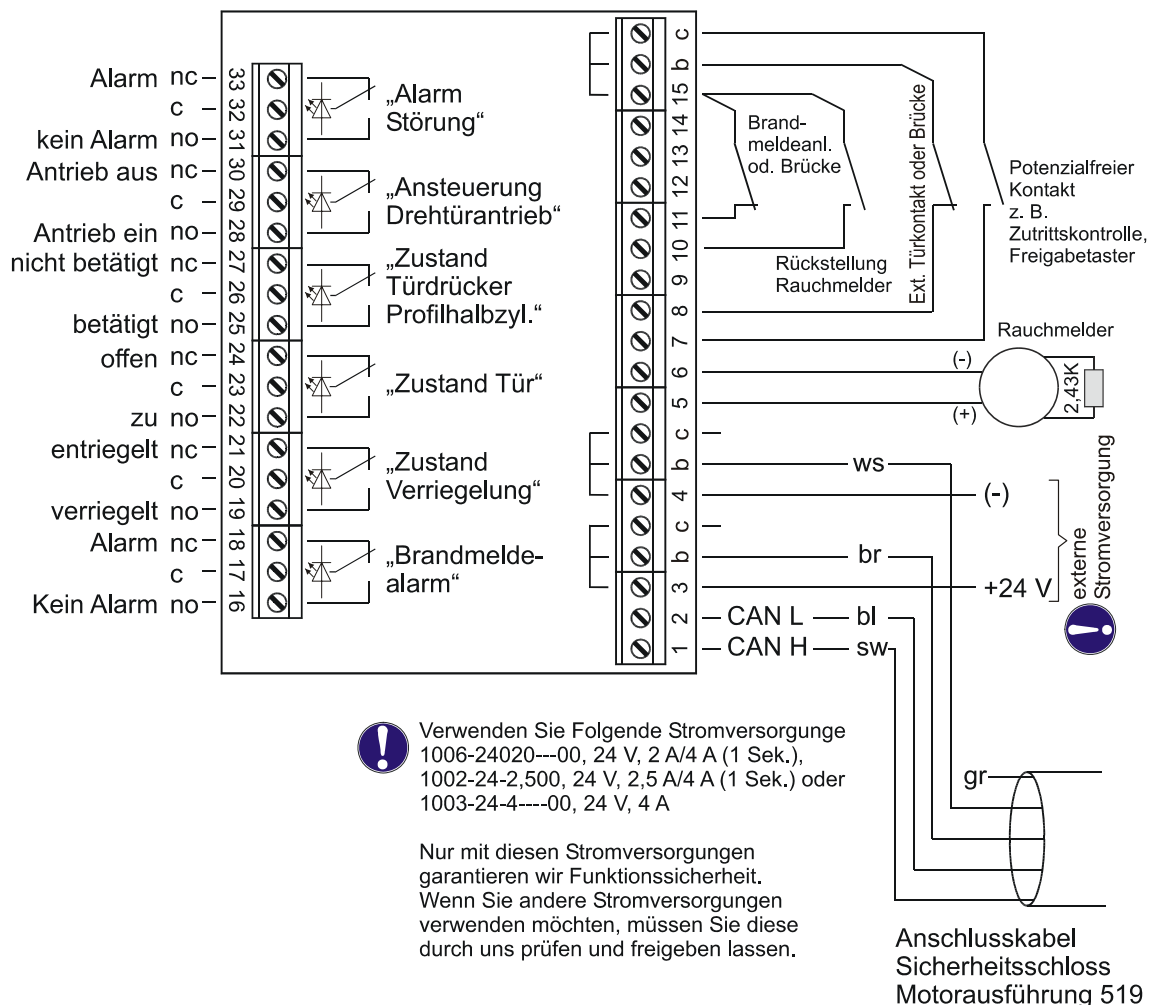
Alarm nc
c
kein Alarm no
Antrieb aus nc
c
Antrieb ein no
nicht betätigt nc
c
betätigt no
offen nc
c
zu no
entriegelt nc
c
verriegelt no
Alarm nc
c
Kein Alarm no

33 32 31 30 29 28 27 26 25 24 23 22 21 20 19 18 17 16

„Alarm Störung“
„Ansteuerung Drehtürantrieb“
„Zustand Türdrücker Profilhalbzyl.“
„Zustand Tür“
„Zustand Verriegelung“
„Brandmeldealarm“

c b 15 14 13 12 11 10 9 8 7 6 5 c b 4 c b 3 2 1

Brandmeldeanl. od. Brücke
Rückstellung Rauchmelder
Ext. Türkontakt oder Brücke
Potenzialfreier Kontakt z. B. Zutrittskontrolle, Freigabetaster
Rauchmelder
(-)
(+)
2,43K
ws
(-)
br
+24 V
externe Stromversorgung
CAN L — bl
CAN H — sw
gr

Verwenden Sie Folgende Stromversorgunge 1006-24020---00, 24 V, 2 A/4 A (1 Sek.), 1002-24-2,500, 24 V, 2,5 A/4 A (1 Sek.) oder 1003-24-4----00, 24 V, 4 A

Nur mit diesen Stromversorgungen garantieren wir Funktionssicherheit. Wenn Sie andere Stromversorgungen verwenden möchten, müssen Sie diese durch uns prüfen und freigeben lassen.

Anschlusskabel Sicherheitsschloss Motorausführung 519